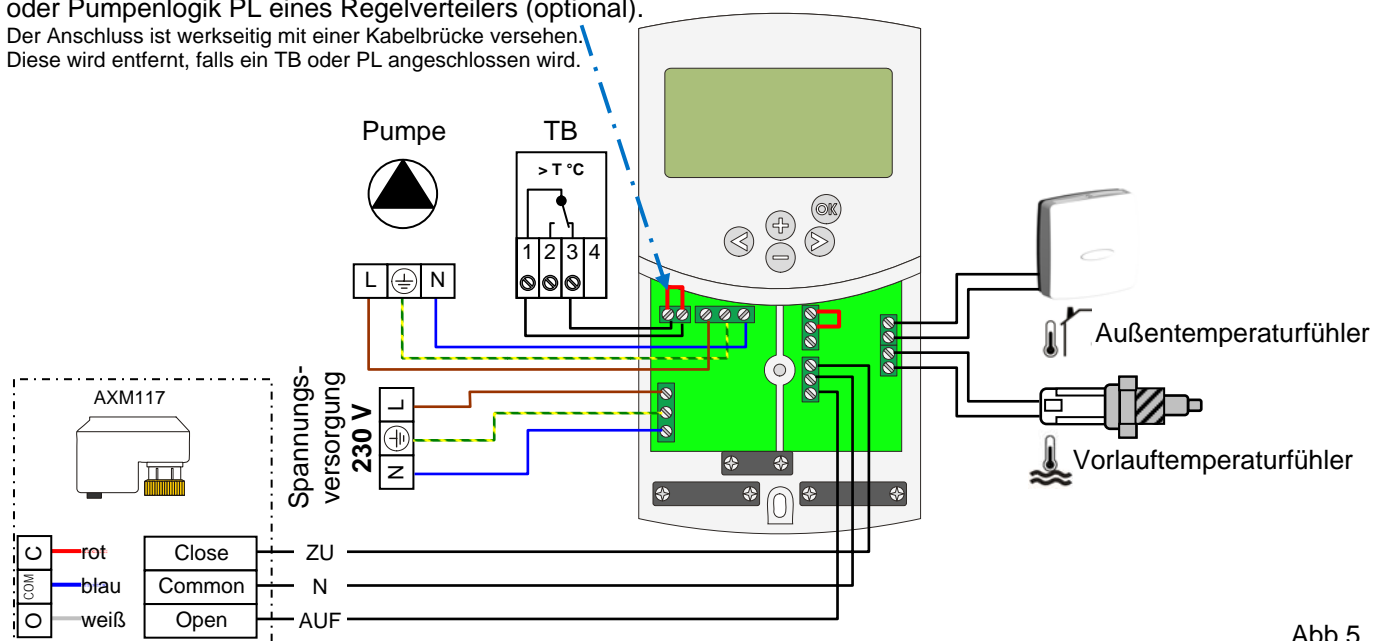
oder Pumpenlogik PL eines Regelverteilers (optional).
Der Anschluss ist werkseitig mit einer Kabelbrücke versehen. Diese wird entfernt, falls ein TB oder PL angeschlossen wird.

Pumpe

TB

> T °C

1 2 3 4

L N

Spannungsversorgung 230 V

L N

AXM117

C COM O

rot
blau
weiß

Close
Common
Open

ZU
N
AUF

Außentemperaturfühler

Vorlauftemperaturfühler

Abb.5